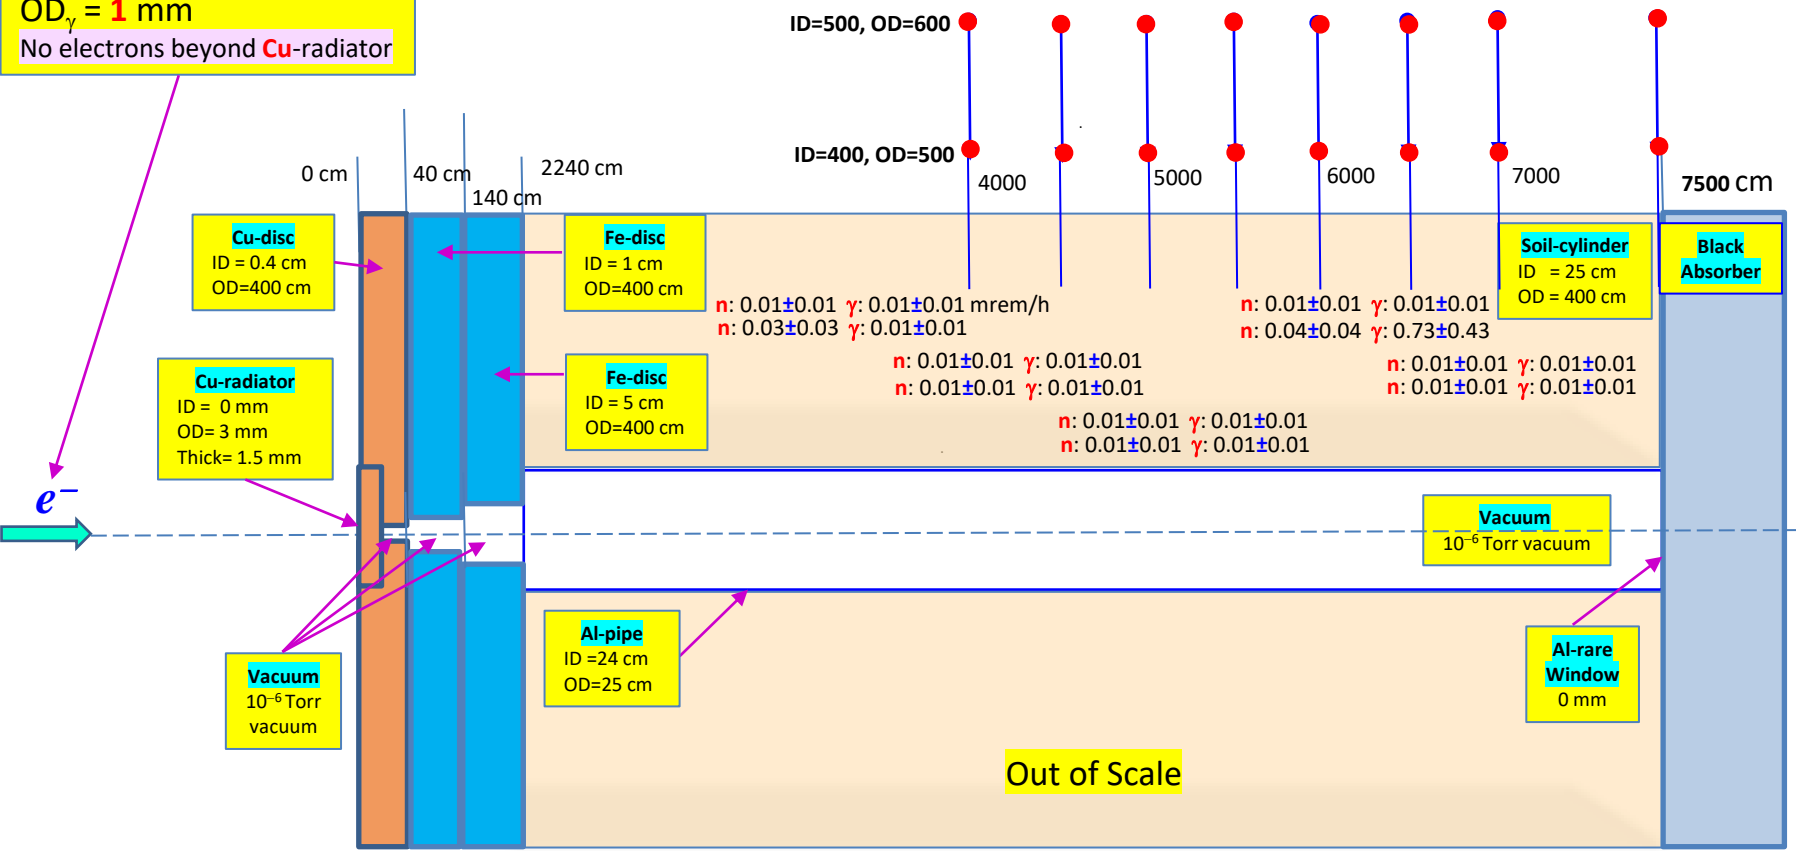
$OD_{\gamma}$ = 1 mm
No electrons beyond Cu-radiator

ID=500, OD=600

ID=400, OD=500

0 cm
40 cm
140 cm
2240 cm
4000
5000
6000
7000
7500 cm

Cu-disc
ID = 0.4 cm
OD=400 cm

Fe-disc
ID = 1 cm
OD=400 cm

Fe-disc
ID = 5 cm
OD=400 cm

Cu-radiator
ID = 0 mm
OD= 3 mm
Thick= 1.5 mm

Soil-cylinder
ID = 25 cm
OD = 400 cm

Black
Absorber

n: 0.01±0.01 γ: 0.01±0.01 mrem/h
n: 0.03±0.03 γ: 0.01±0.01

n: 0.01±0.01 γ: 0.01±0.01
n: 0.01±0.01 γ: 0.01±0.01

n: 0.01±0.01 γ: 0.01±0.01
n: 0.01±0.01 γ: 0.01±0.01

n: 0.01±0.01 γ: 0.01±0.01
n: 0.04±0.04 γ: 0.73±0.43

n: 0.01±0.01 γ: 0.01±0.01
n: 0.01±0.01 γ: 0.01±0.01

$e^-$

Vacuum
$10^{-6}$ Torr vacuum

Vacuum
$10^{-6}$ Torr
vacuum

Al-pipe
ID =24 cm
OD=25 cm

Al-rare
Window
0 mm

Out of Scale